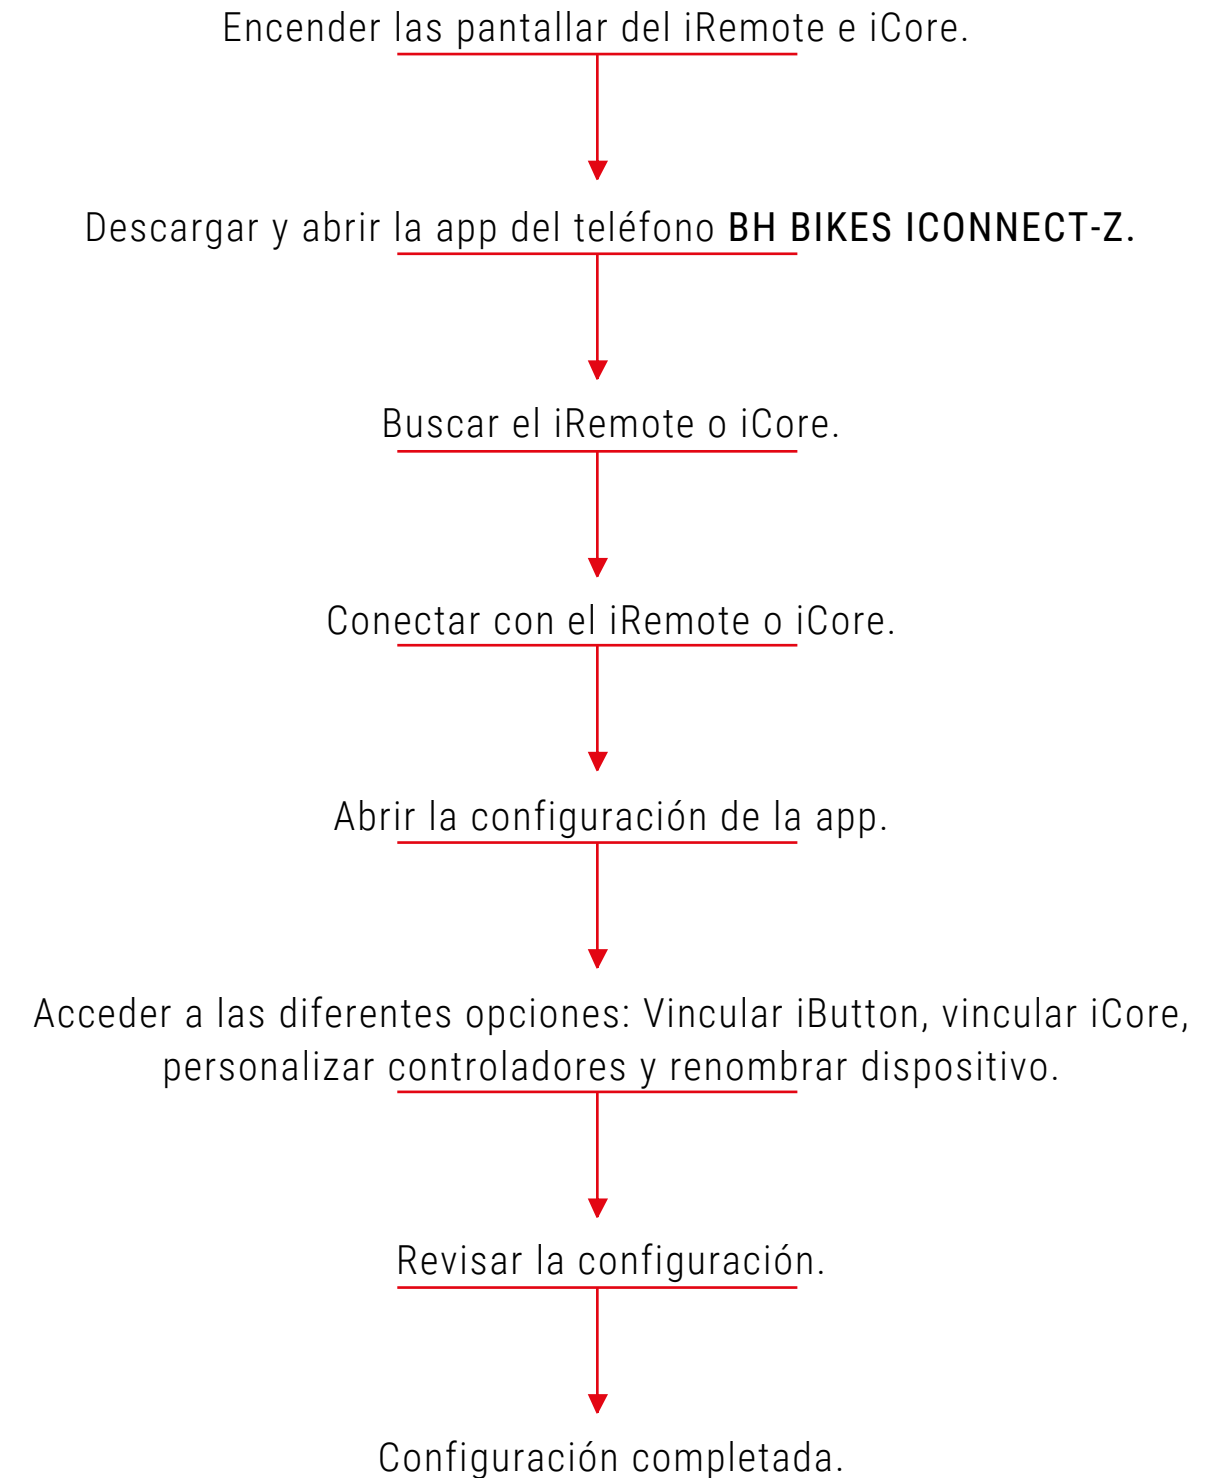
Encender las pantallar del iRemote e iCore.

Descargar y abrir la app del teléfono BH BIKES ICONNECT-Z.

Buscar el iRemote o iCore.

Conectar con el iRemote o iCore.

Abrir la configuración de la app.

Acceder a las diferentes opciones: Vincular iButton, vincular iCore, personalizar controladores y renombrar dispositivo.

Revisar la configuración.

Configuración completada.